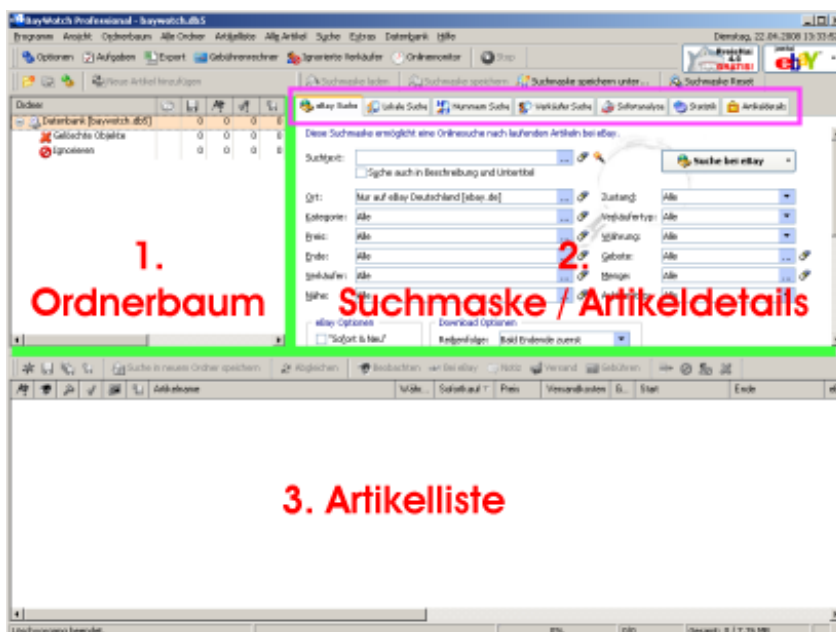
BayWatch Professional - baywatch.db5

Programm Ansicht Ordnerbaum Alle Ordner Artikelliste Alle Artikel Suche Extras Datenbank Hilfe

Dienstag, 22.04.2008 13:33:52

Optionen Aufgaben Export Gebührenrechner Ignorierte Verkäufer Onlinemonitor Stop

Neue Artikel hinzufügen

Suchmaske laden Suchmaske speichern Suchmaske speichern unter... Suchmaske Reset

Ordner

Datenbank [baywatch.db5] 0 0 0 0
Gelöschte Objekte 0 0 0 0
Ignorieren 0 0 0 0

eBay Suche Lokale Suche Nummern Suche Verkäufer Suche Sofortanalyse Statistik Artikeldetails

Diese Suchmaske ermöglicht eine Onlinesuche nach laufenden Artikeln bei eBay.

Suchwort:
Suche auch in Beschreibung und Untertitel

Suche bei eBay

Ort: Nur auf eBay Deutschland [ebay.de]
Kategorie: Alle
Preis: Alle
Ende: Alle
Verkäufer: Alle
Nähe:

Zustand: Alle
Verkäufertyp: Alle
Währung: Alle
Gebote: Alle
Menge: Alle

eBay Optionen
"Sofort & Neu"

Download Optionen
Reihenfolge: Bald Endende zuerst

1. Ordnerbaum

2. Suchmaske / Artikeldetails

Suche in neuem Ordner speichern Abgleichen Beobachten Bei eBay Notiz Versand Gebühren

Artikelname Wäh... Sofortkauf Preis Versandkosten Gm Start Ende

3. Artikelliste

Suchvorgang beendet